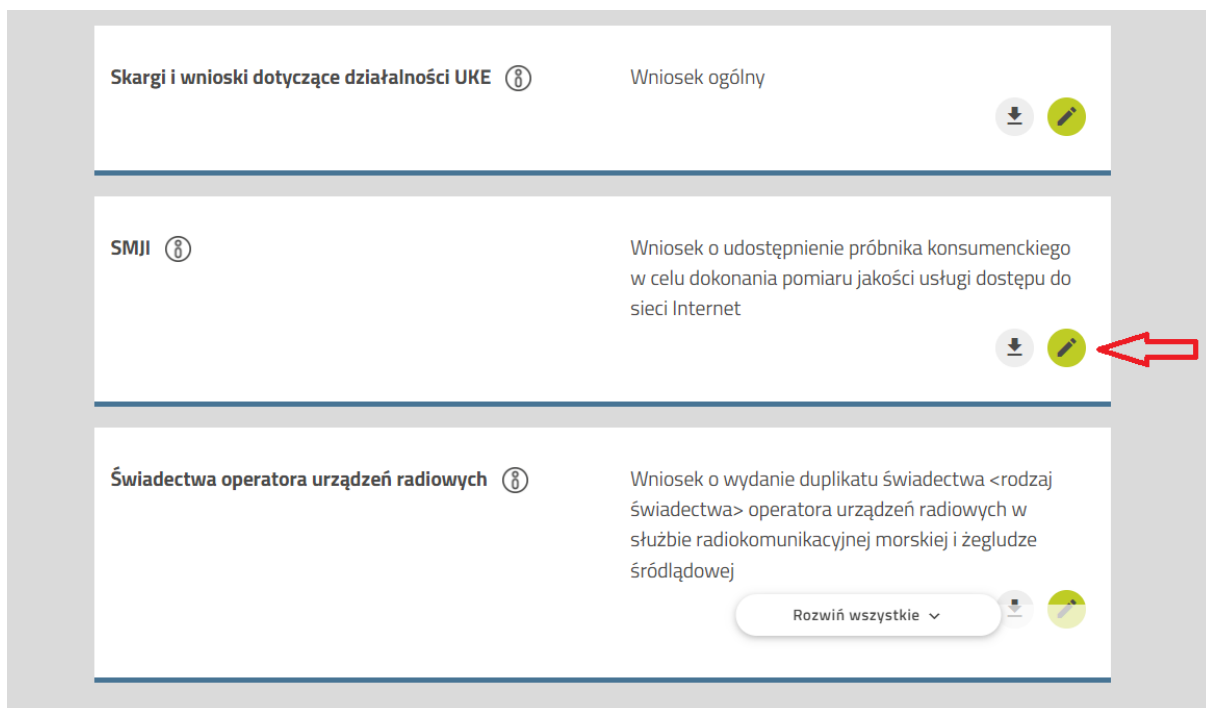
Skargi i wnioski dotyczące działalności UKE

Wniosek ogólny

SMJI

Wniosek o udostępnienie próbnika konsumenckiego w celu dokonania pomiaru jakości usługi dostępu do sieci Internet

Świadectwa operatora urządzeń radiowych

Wniosek o wydanie duplikatu świadectwa <rodzaj świadectwa> operatora urządzeń radiowych w służbie radiokomunikacyjnej morskiej i żegludze śródlądowej

Rozwiń wszystkie